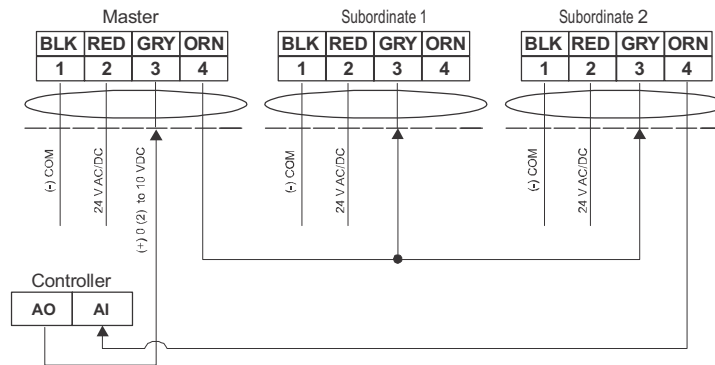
Master

| BLK | RED | GRY | ORN |
|---|---|---|---|
| 1 | 2 | 3 | 4 |

Subordinate 1

| BLK | RED | GRY | ORN |
|---|---|---|---|
| 1 | 2 | 3 | 4 |

Subordinate 2

| BLK | RED | GRY | ORN |
|---|---|---|---|
| 1 | 2 | 3 | 4 |

(-) COM
24 V AC/DC
(+) 0 (2) to 10 VDC

(-) COM
24 V AC/DC

(-) COM
24 V AC/DC

Controller

| AO | AI |
|---|---|